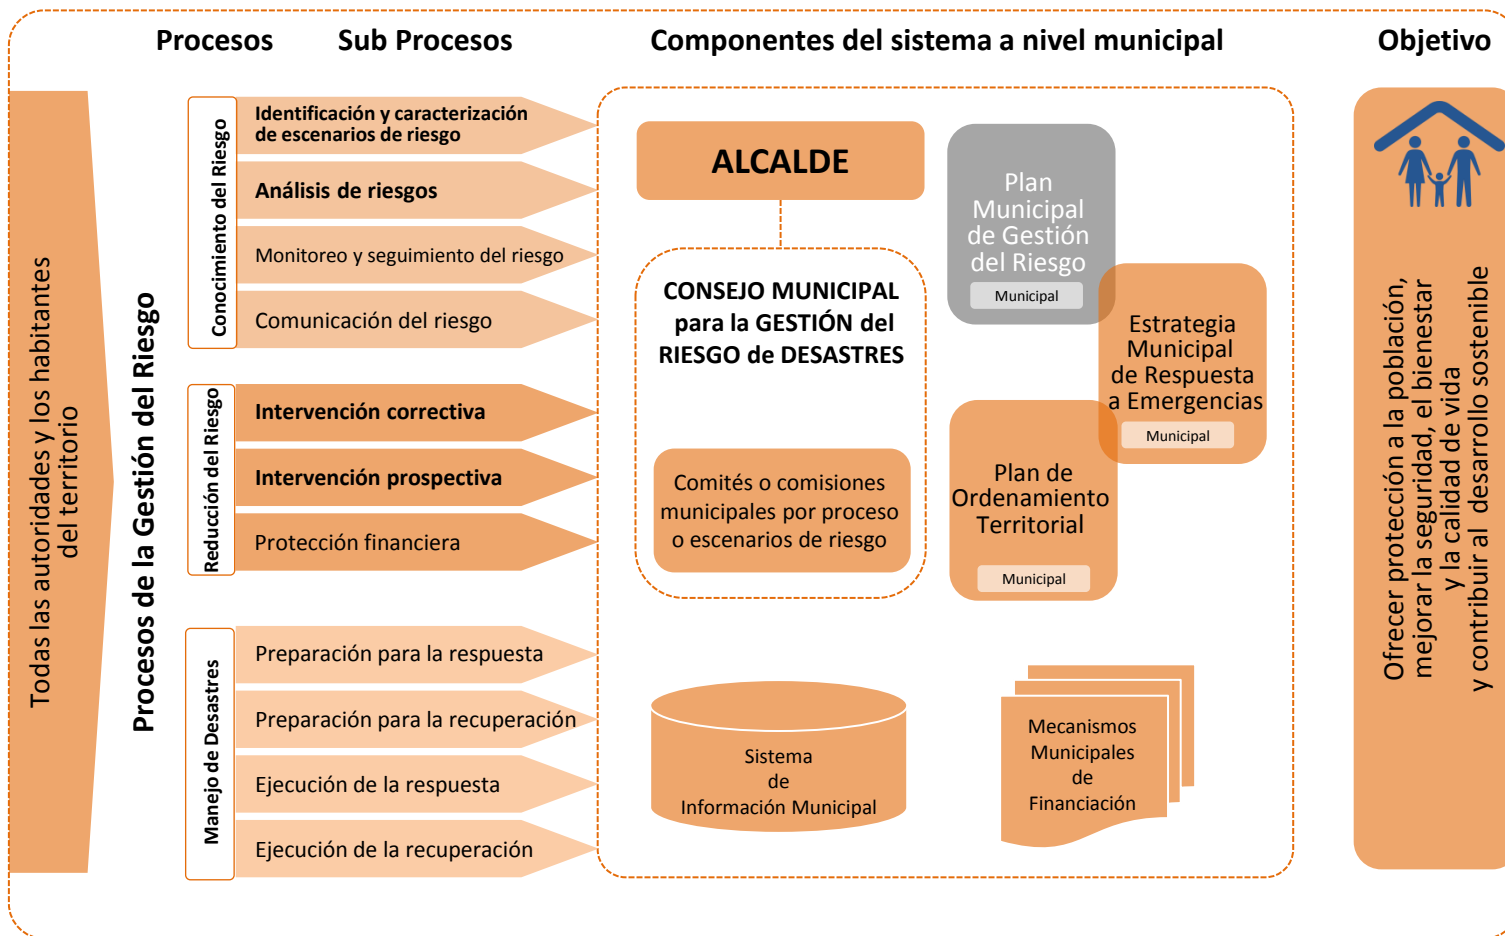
Procesos Sub Procesos Componentes del sistema a nivel municipal Objetivo

Todas las autoridades y los habitantes del territorio

Procesos de la Gestión del Riesgo

Conocimiento del Riesgo

Identificación y caracterización de escenarios de riesgo

Análisis de riesgos

Monitoreo y seguimiento del riesgo

Comunicación del riesgo

Reducción del Riesgo

Intervención correctiva

Intervención prospectiva

Protección financiera

Manejo de Desastres

Preparación para la respuesta

Preparación para la recuperación

Ejecución de la respuesta

Ejecución de la recuperación

ALCALDE

CONSEJO MUNICIPAL para la GESTIÓN del RIESGO de DESASTRES

Comités o comisiones municipales por proceso o escenarios de riesgo

Plan Municipal de Gestión del Riesgo

Municipal

Estrategia Municipal de Respuesta a Emergencias

Municipal

Plan de Ordenamiento Territorial

Municipal

Sistema de Información Municipal

Mecanismos Municipales de Financiación

Ofrecer protección a la población, mejorar la seguridad, el bienestar y la calidad de vida y contribuir al desarrollo sostenible